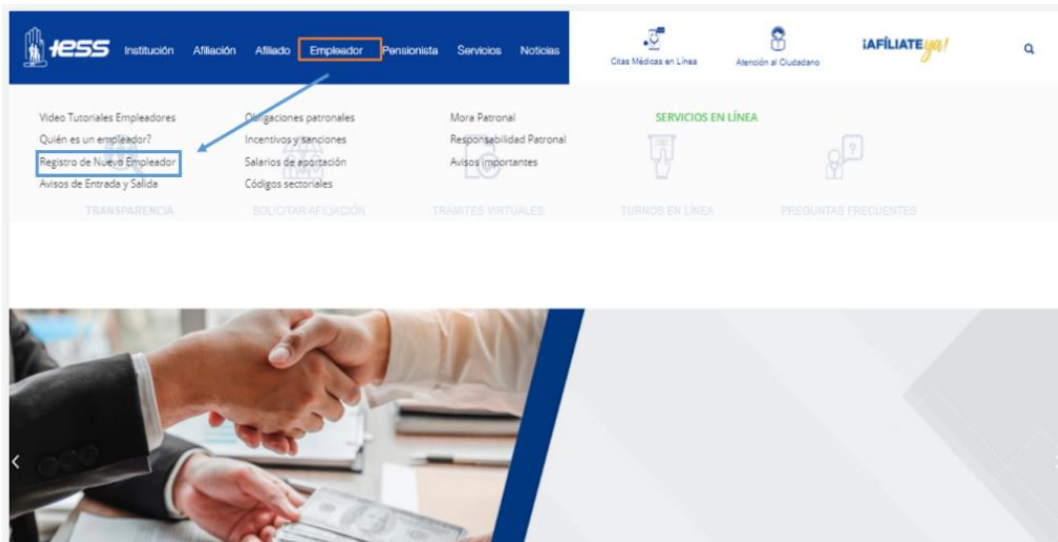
iess Institución Afiliación Afiliado Empleador Pensionista Servicios Noticias

Citas Médicas en Línea

Atención al Ciudadano

¡AFÍLIATE ya!

Video Tutoriales Empleadores
Quién es un empleador?
Registro de Nuevo Empleador
Avisos de Entrada y Salida

Obligaciones patronales
Incentivos y sanciones
Salarios de aportación
Códigos sectoriales

Mora Patronal
Responsabilidad Patronal
Avisos importantes

SERVICIOS EN LÍNEA

TRANSPARENCIA SOLICITAR AFILIACIÓN TRÁMITES VIRTUALES TURNOS EN LÍNEA PREGUNTAS FRECUENTES